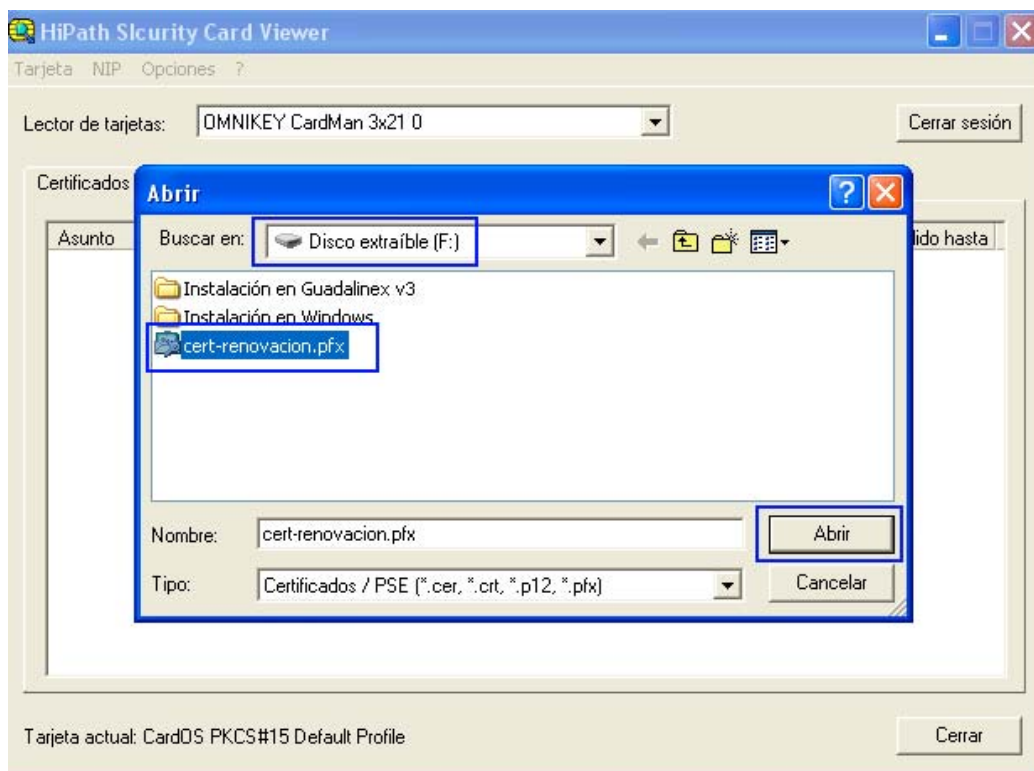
HiPath SIcurity Card Viewer

Tarjeta NIP Opciones ?

Lector de tarjetas: OMNIKEY CardMan 3x21 0

Cerrar sesión

Certificados

Asunto

lido hasta

Abrir

Buscar en: Disco extraíble (F:)

Instalación en Guadalinex v3
Instalación en Windows
cert-renovacion.pfx

Nombre: cert-renovacion.pfx

Abrir

Tipo: Certificados / PSE (*.cer, *.crt, *.p12, *.pfx)

Cancelar

Tarjeta actual: CardOS PKCS#15 Default Profile

Cerrar